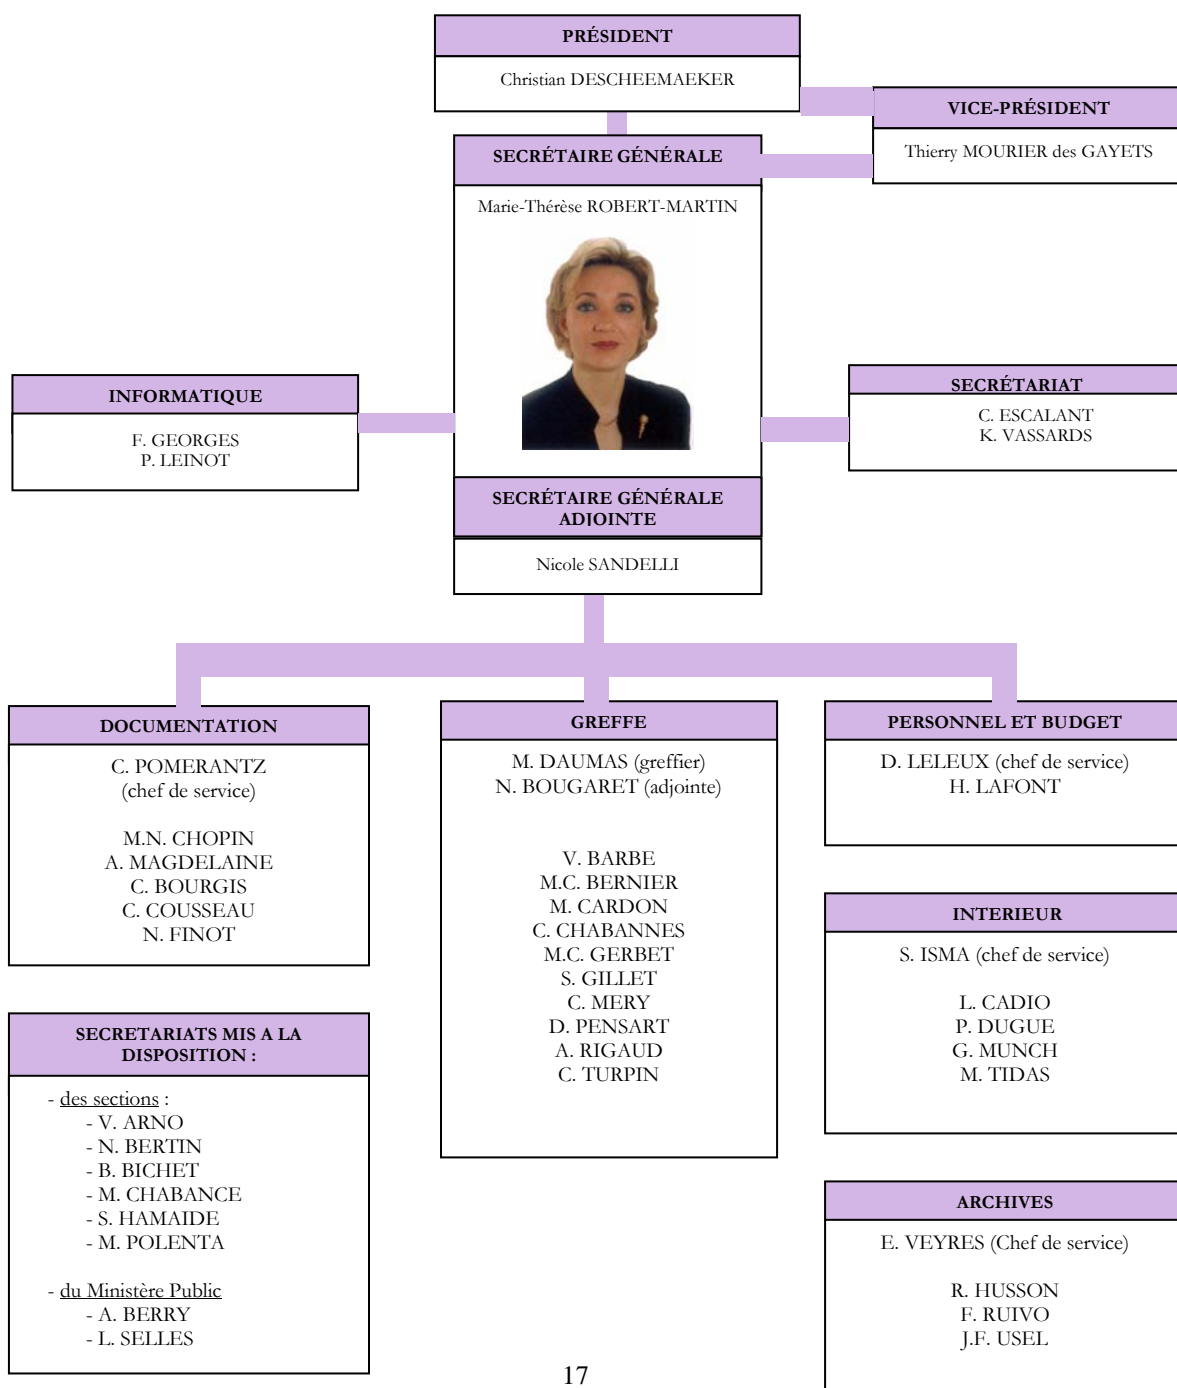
PRÉSIDENT

Christian DESCHEEMAEKER

VICE-PRÉSIDENT

Thierry MOURIER des GAYETS

SECRÉTAIRE GÉNÉRALE

Marie-Thérèse ROBERT-MARTIN

INFORMATIQUE

F. GEORGES
P. LEINOT

SECRÉTARIAT

C. ESCALANT
K. VASSARDS

SECRÉTAIRE GÉNÉRALE ADJOINTE

Nicole SANDELLI

DOCUMENTATION

C. POMERANTZ
(chef de service)

M.N. CHOPIN
A. MAGDELAINE
C. BOURGIS
C. COUSSEAU
N. FINOT

GREFFE

M. DAUMAS (greffier)
N. BOUGARET (adjointe)

V. BARBE
M.C. BERNIER
M. CARDON
C. CHABANNES
M.C. GERBET
S. GILLET
C. MERY
D. PENSART
A. RIGAUD
C. TURPIN

PERSONNEL ET BUDGET

D. LELEUX (chef de service)
H. LAFONT

INTERIEUR

S. ISMA (chef de service)

L. CADIO
P. DUGUE
G. MUNCH
M. TIDAS

SECRETARIATS MIS A LA DISPOSITION :

- des sections :
- V. ARNO
- N. BERTIN
- B. BICHET
- M. CHABANCE
- S. HAMAIDE
- M. POLENTA

- du Ministère Public
- A. BERRY
- L. SELLES

ARCHIVES

E. VEYRES (Chef de service)

R. HUSSON
F. RUIVO
J.F. USEL

17